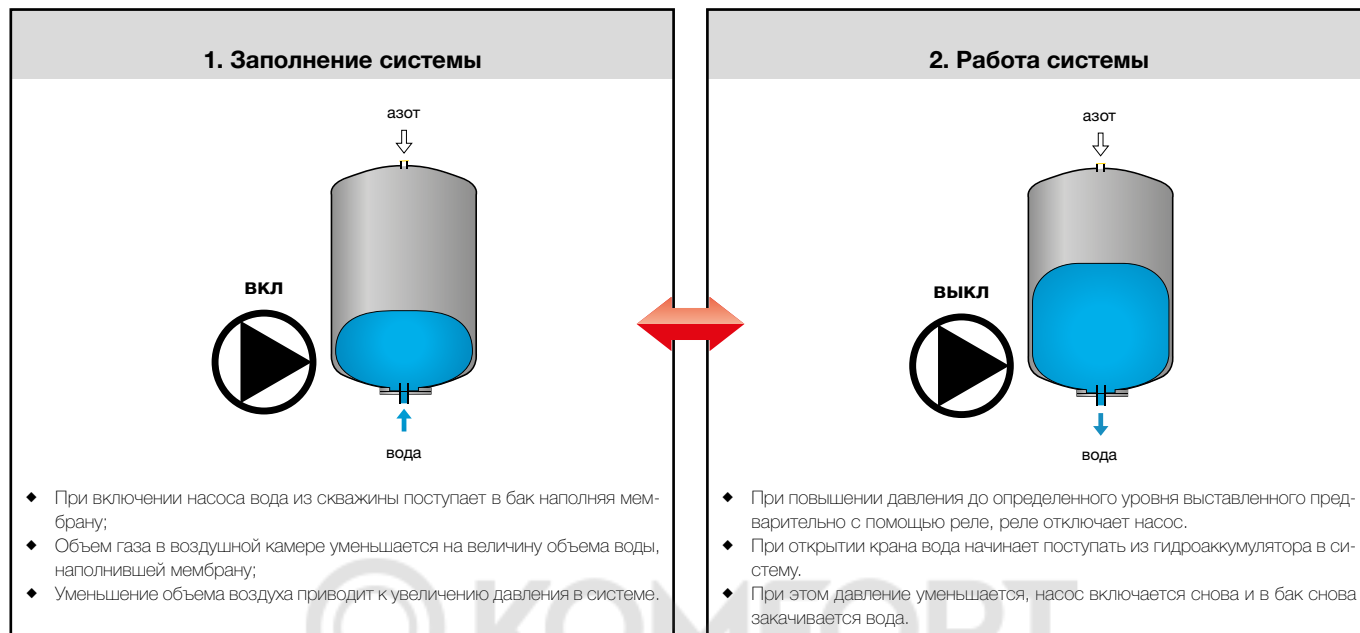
1. Заполнение системы

азот

вкл

вода

- При включении насоса вода из скважины поступает в бак наполняя мембрану;
- Объем газа в воздушной камере уменьшается на величину объема воды, наполнившей мембрану;
- Уменьшение объема воздуха приводит к увеличению давления в системе.

2. Работа системы

азот

выкл

вода

- При повышении давления до определенного уровня выставленного предварительно с помощью реле, реле отключает насос.
- При открытии крана вода начинает поступать из гидроаккумулятора в систему.
- При этом давление уменьшается, насос включается снова и в бак снова закачивается вода.

КОМФОРТ